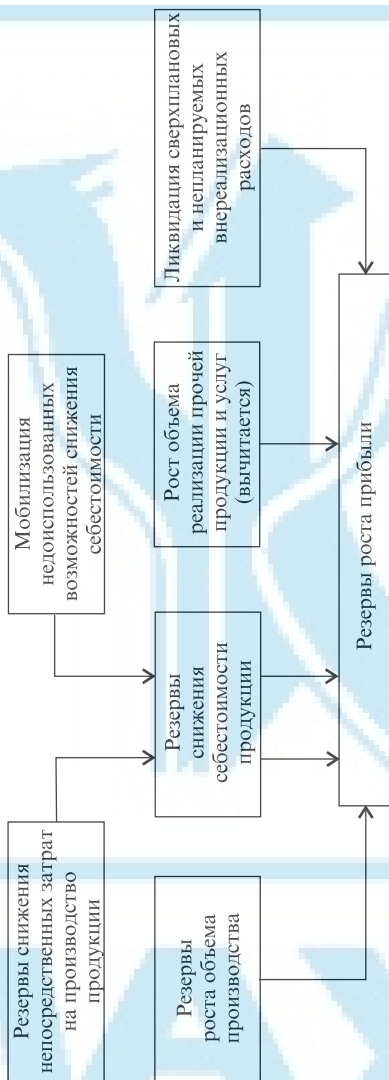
Резервы снижения непосредственных затрат на производство продукции

Мобилизация недоиспользованных возможностей снижения себестоимости

Ликвидация сверхплановых и непланируемых внереализационных расходов

Резервы роста объема производства

Резервы снижения себестоимости продукции

Рост объема реализации прочей продукции и услуг (вычитается)

Резервы роста прибыли